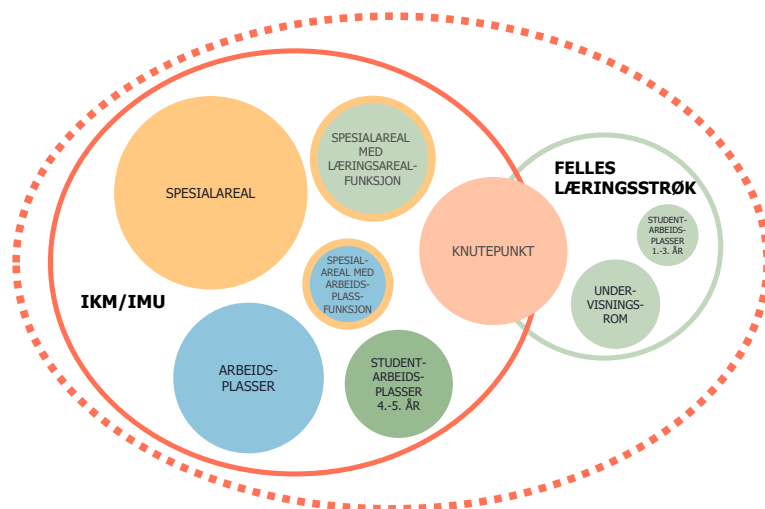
SPESIALAREAL

SPESIALAREAL MED LÆRINGSAREAL-FUNKSJON

FELLES LÆRINGSSTRØK

KNUTEPUNKT

STUDENT-ARBEIDS-PLASSER 1.-3. ÅR

SPESIAL-AREAL MED ARBEIDS-PLASS-FUNKSJON

UNDER-VISNINGS-ROM

IKM/IMU

ARBEIDS-PLASSER

STUDENT-ARBEIDS-PLASSER 4.-5. ÅR